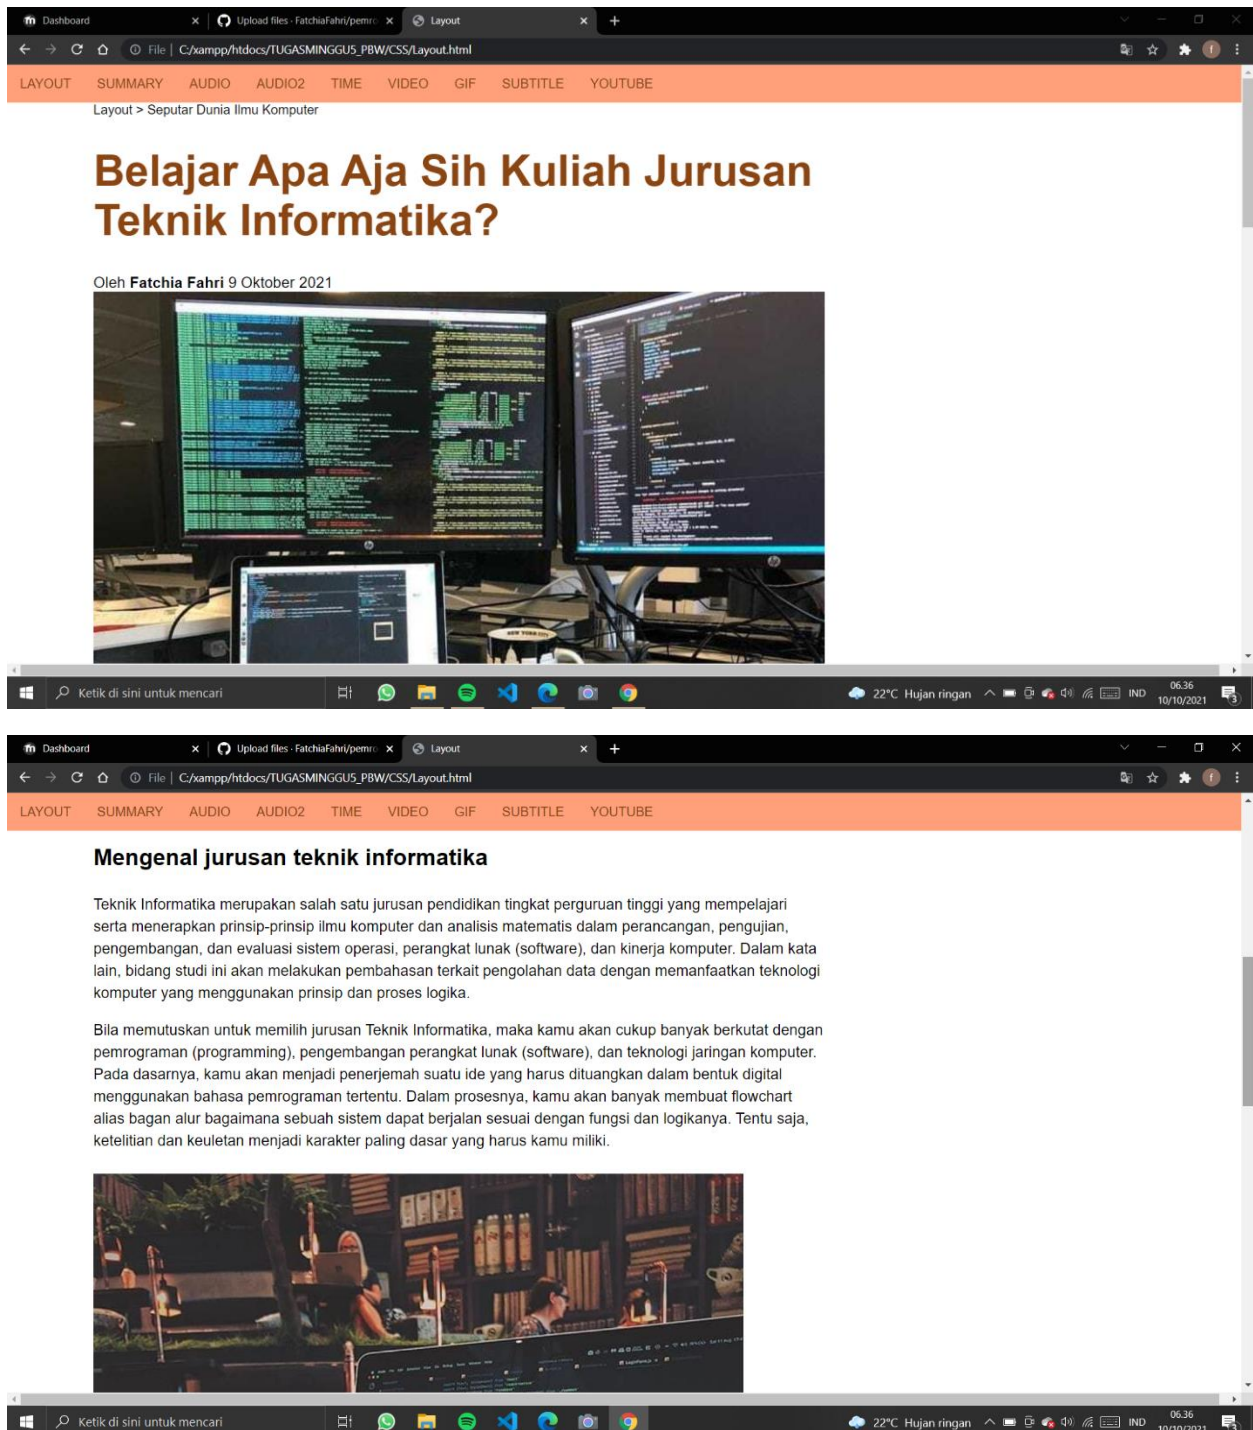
Dashboard × Upload files · FatchiaFahri/pemr × Layout × +

File | C:/xampp/htdocs/TUGASMINGGU5_PBW/CSS/Layout.html

LAYOUT SUMMARY AUDIO AUDIO2 TIME VIDEO GIF SUBTITLE YOUTUBE

Layout > Seputar Dunia Ilmu Komputer

Belajar Apa Aja Sih Kuliah Jurusan Teknik Informatika?

Oleh **Fatchia Fahri** 9 Oktober 2021

Ketik di sini untuk mencari

22°C Hujan ringan IND 06.36 10/10/2021

Dashboard × Upload files · FatchiaFahri/pemr × Layout × +

File | C:/xampp/htdocs/TUGASMINGGU5_PBW/CSS/Layout.html

LAYOUT SUMMARY AUDIO AUDIO2 TIME VIDEO GIF SUBTITLE YOUTUBE

Mengenal jurusan teknik informatika

Teknik Informatika merupakan salah satu jurusan pendidikan tingkat perguruan tinggi yang mempelajari serta menerapkan prinsip-prinsip ilmu komputer dan analisis matematis dalam perancangan, pengujian, pengembangan, dan evaluasi sistem operasi, perangkat lunak (software), dan kinerja komputer. Dalam kata lain, bidang studi ini akan melakukan pembahasan terkait pengolahan data dengan memanfaatkan teknologi komputer yang menggunakan prinsip dan proses logika.

Bila memutuskan untuk memilih jurusan Teknik Informatika, maka kamu akan cukup banyak berkutat dengan pemrograman (programming), pengembangan perangkat lunak (software), dan teknologi jaringan komputer. Pada dasarnya, kamu akan menjadi penerjemah suatu ide yang harus dituangkan dalam bentuk digital menggunakan bahasa pemrograman tertentu. Dalam prosesnya, kamu akan banyak membuat flowchart alias bagan alur bagaimana sebuah sistem dapat berjalan sesuai dengan fungsi dan logikanya. Tentu saja, ketelitian dan keuletan menjadi karakter paling dasar yang harus kamu miliki.

Ketik di sini untuk mencari

22°C Hujan ringan IND 06.36 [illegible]